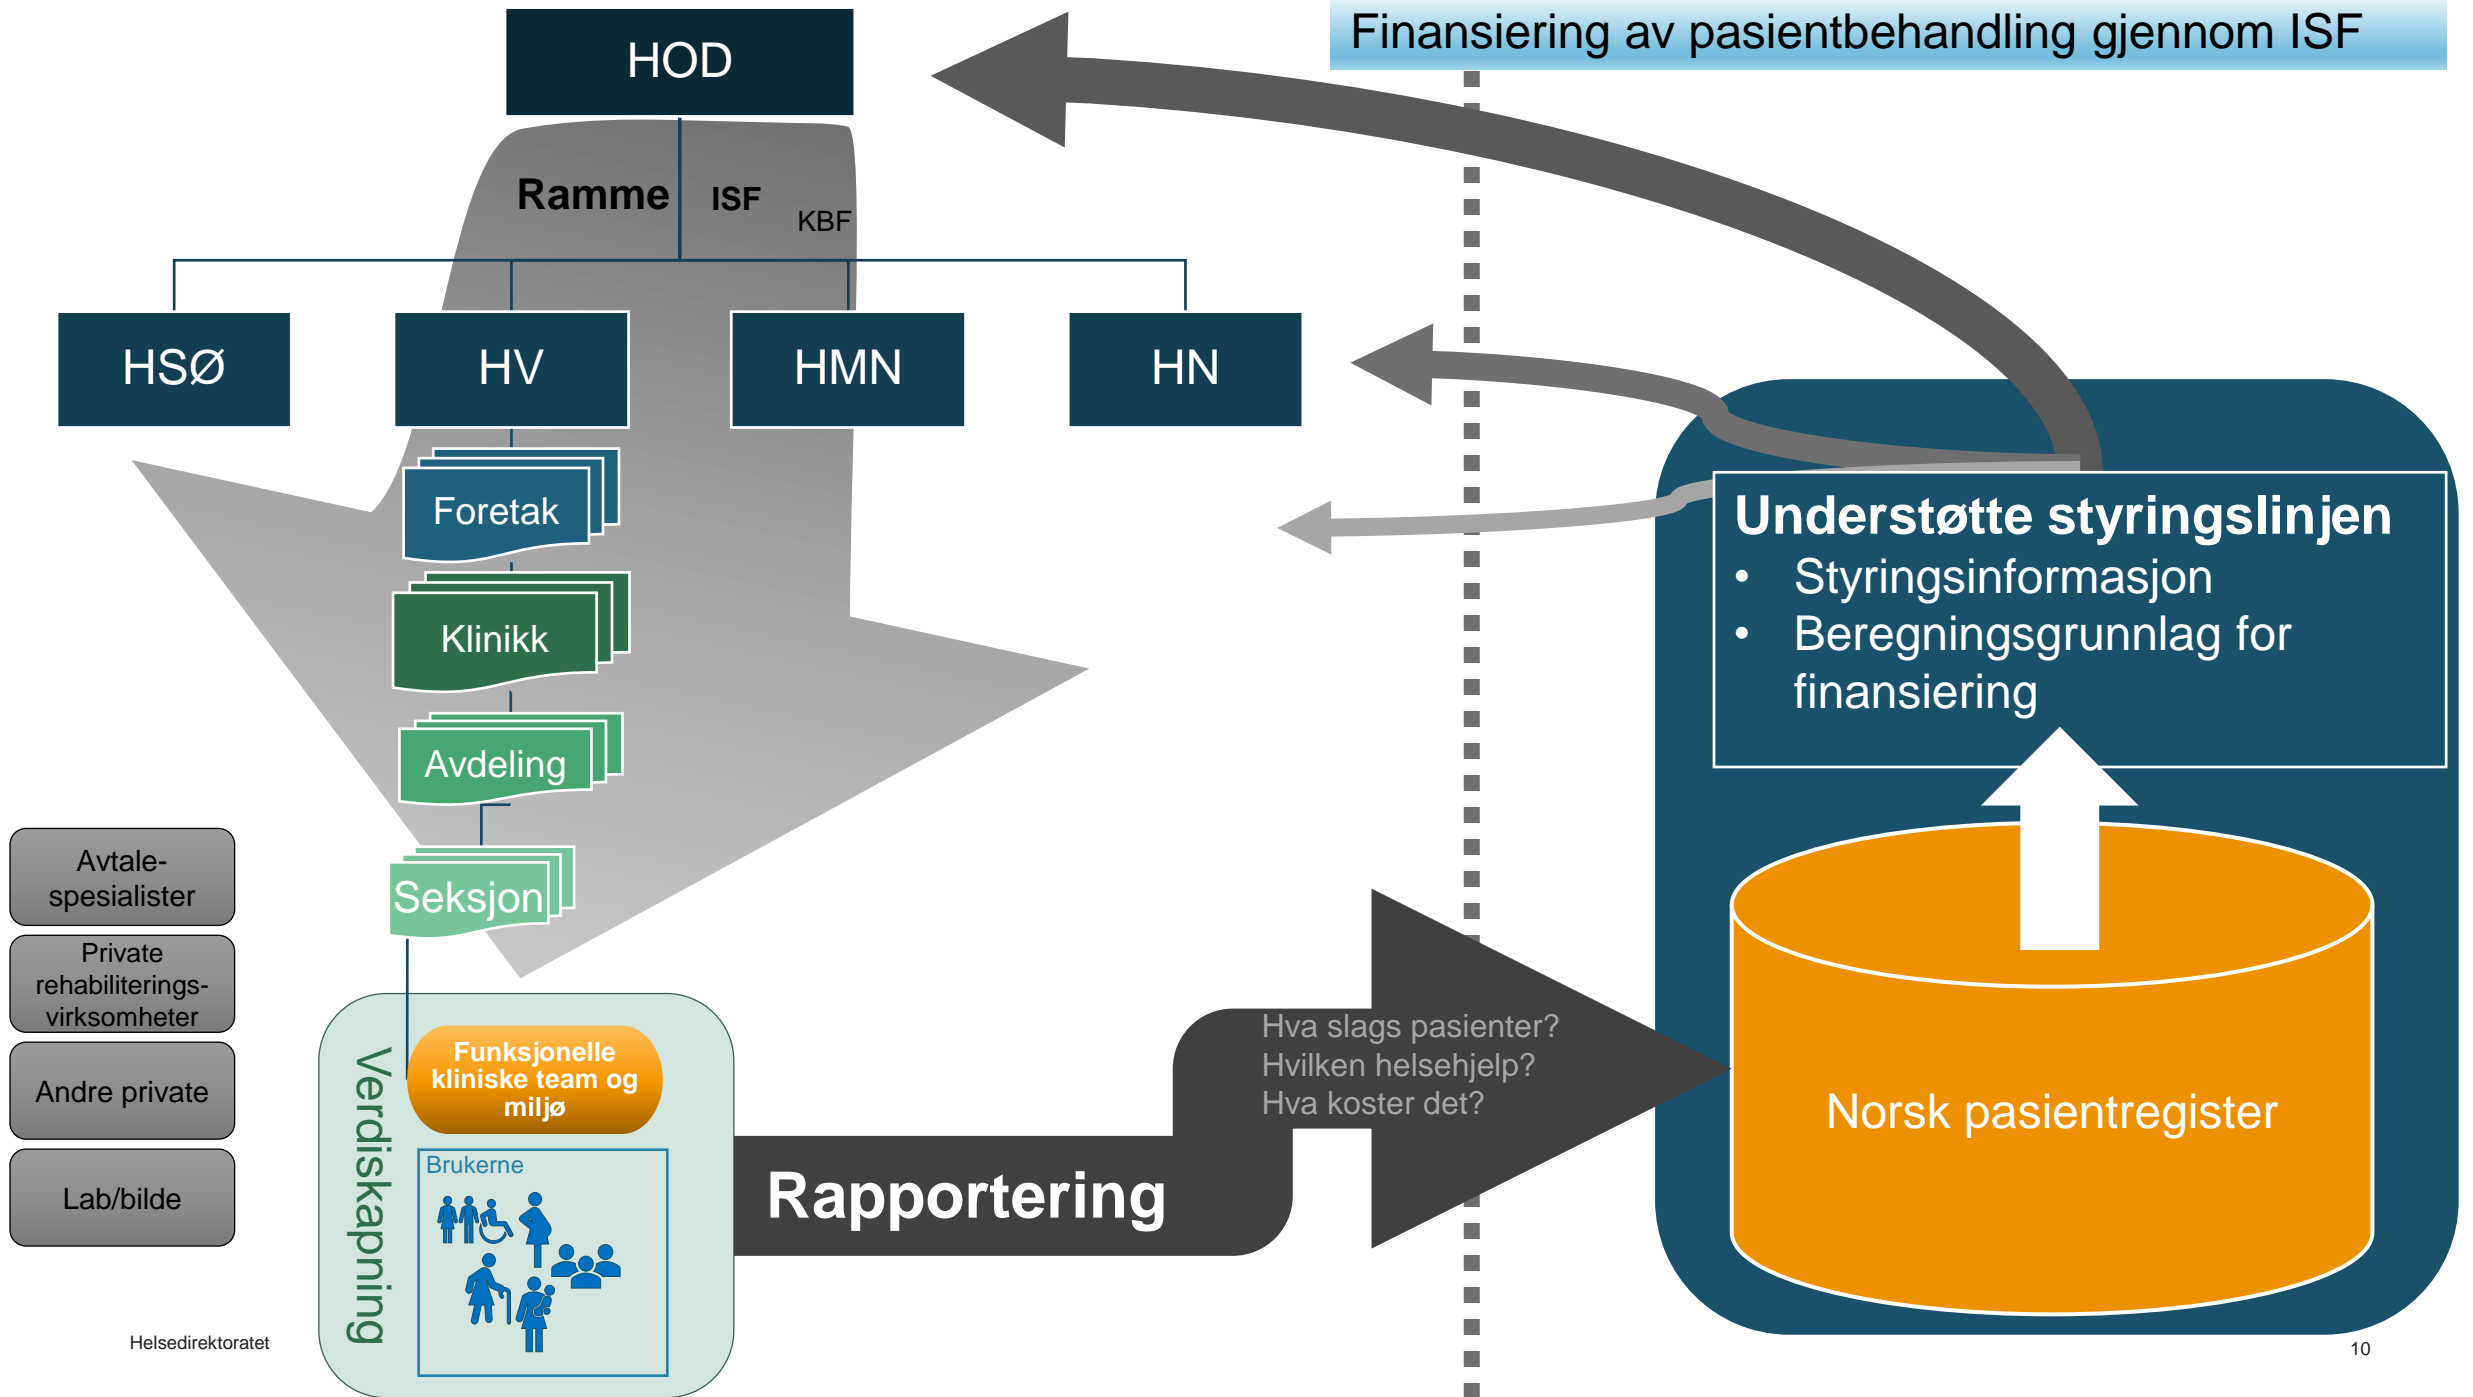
Finansiering av pasientbehandling gjennom ISF

HOD

Ramme ISF KBF

HSØ HV HMN HN

Foretak

Klinikk

Avdeling

Seksjon

Avtalespesialister

Private rehabiliteringsvirksomheter

Andre private

Lab/bilde

Verdiskapning

Funksjonelle kliniske team og miljø

Brukerne

Rapportering

Hva slags pasienter?
Hvilken helsehjelp?
Hva koster det?

Understøtte styringslinjen
• Styringsinformasjon
• Beregningsgrunnlag for finansiering

Norsk pasientregister

Helsedirektoratet

10